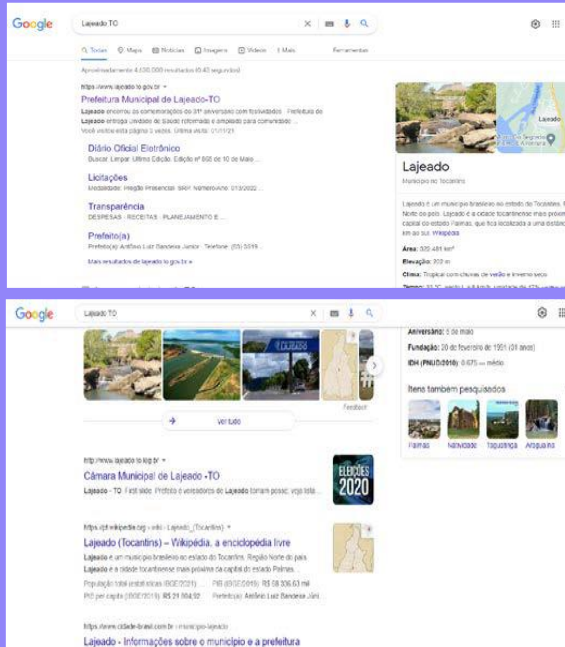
Google

Lajeado TO

Todas Maps Notícias Imagens Vídeos Mais Ferramentas

Aproximadamente 4.630.000 resultados (0,43 segundos)

https://www.lajeado.to.gov.br

Prefeitura Municipal de Lajeado-TO

Lajeado encerrou as comemorações do 31º aniversário com festividades · Prefeitura de Lajeado entrega unidade de saúde reformada e ampliada para comunidade ...

Você visitou esta página 5 vezes. Última visita: 01/11/21

Diário Oficial Eletrônico

Buscar. Limpar. Último Edição. Edição nº 800 de 10 de Maio ...

Licitações

Modalidade: Pregão Presencial. SRP. Número/Ano: 013/2022 ...

Transparência

DESPESAS · RECEITAS · PLANEJAMENTO E ...

Prefeito(a)

Prefeito(a) Antônio Luiz Bandeira Junior · Telefone: (63) 3519 ...

Mais resultados de lajeado.to.gov.br »

Lajeado

Município do Tocantins

Lajeado é um município brasileiro do estado do Tocantins, Região Norte do país. Lajeado é a cidade tocantinense mais próxima da capital do estado Palmas, que fica localizada a uma distância de ... em ao sul. Wikipédia

Área: 320,481 km²

Elevação: 202 m

Clima: Tropical com chuvas de verão e inverno seco

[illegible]

Google

Lajeado TO

Aniversário: 5 de maio

Fundação: 20 de fevereiro de 1991 (31 anos)

IDH (PNUD/2010): 0,675 — médio

Itens também pesquisados

Palmas Natividade Taquaruçu Araguaína

Feedback

Ver tudo

http://www.lajeado.to.leg.br

Câmara Municipal de Lajeado -TO

Lajeado - TO. First slide. Prefeito e vereadores de Lajeado tomam posse; veja lista ...

ELEIÇÕES 2020

https://pt.wikipedia.org › wiki › Lajeado_(Tocantins)

Lajeado (Tocantins) – Wikipédia, a enciclopédia livre

Lajeado é um município brasileiro do estado do Tocantins, Região Norte do país. Lajeado é a cidade tocantinense mais próxima da capital do estado Palmas ...

População total (estatísticas IBGE/2021): ... PIB (IBGE/2019): R$ 68 336,63 mil

PIB per capita (IBGE/2019): R$ 21 004,92 · Prefeito(a): Antônio Luiz Bandeira Júni...

https://www.cidade-brasil.com.br › município-lajeado

Lajeado - Informações sobre o município e a prefeitura